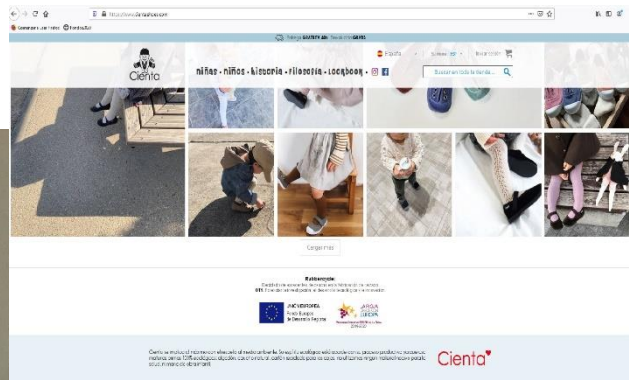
https://www.cientashoes.com

Envíos GRATIS a partir de 60€

Cienta

niñas · niños · historia · filosofía · lookbook ·

España

Buscar en toda la tienda...

Cargar más

UNIÓN EUROPEA
Fondo Europeo de Desarrollo Regional

LA RIOJA CRECE CON EUROPA

Cienta